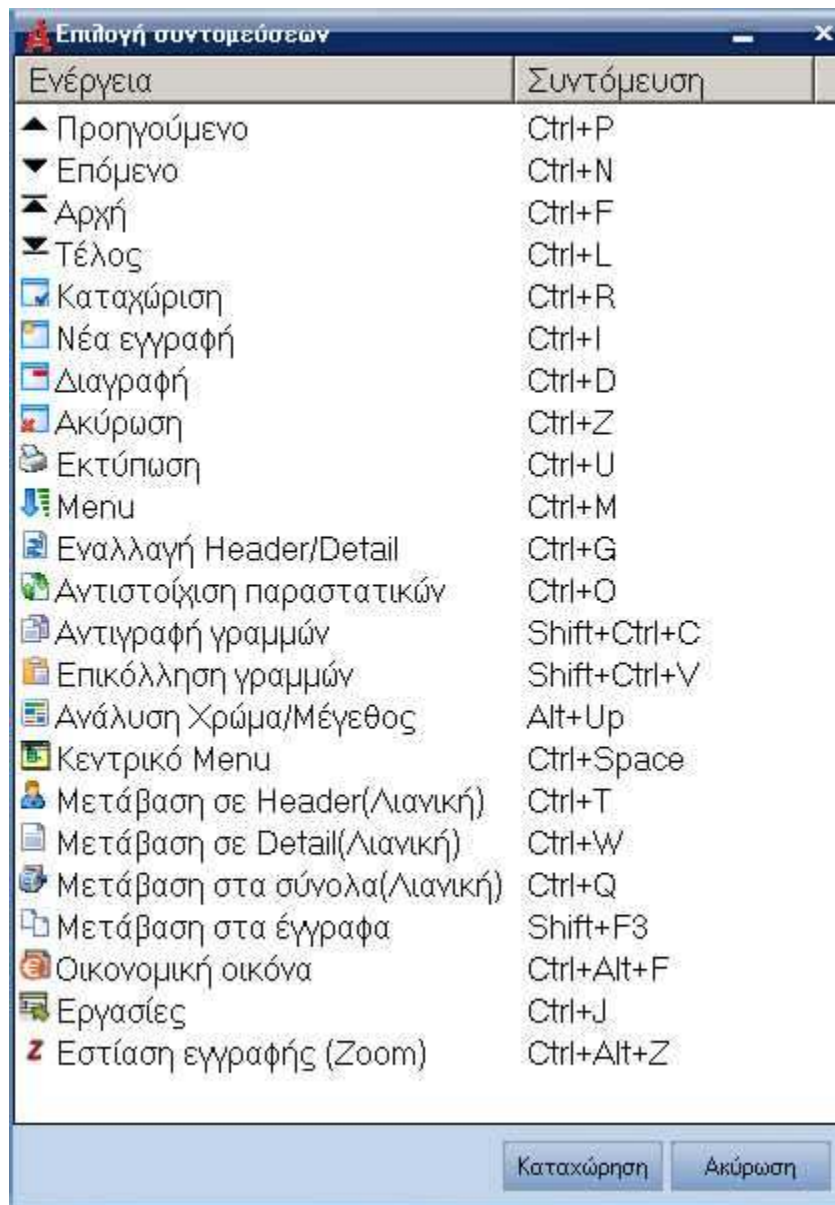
Επιλογή συντομεύσεων

| Ενέργεια | Συντόμευση |
|---|---|
| Προηγούμενο | Ctrl+P |
| Επόμενο | Ctrl+N |
| Αρχή | Ctrl+F |
| Τέλος | Ctrl+L |
| Καταχώριση | Ctrl+R |
| Νέα εγγραφή | Ctrl+I |
| Διαγραφή | Ctrl+D |
| Ακύρωση | Ctrl+Z |
| Εκτύπωση | Ctrl+U |
| Menu | Ctrl+M |
| Εναλλαγή Header/Detail | Ctrl+G |
| Αντιστοίχιση παραστατικών | Ctrl+O |
| Αντιγραφή γραμμών | Shift+Ctrl+C |
| Επικόλληση γραμμών | Shift+Ctrl+V |
| Ανάλυση Χρώμα/Μέγεθος | Alt+Up |
| Κεντρικό Menu | Ctrl+Space |
| Μετάβαση σε Header(Λιανική) | Ctrl+T |
| Μετάβαση σε Detail(Λιανική) | Ctrl+W |
| Μετάβαση στα σύνολα(Λιανική) | Ctrl+Q |
| Μετάβαση στα έγγραφα | Shift+F3 |
| Οικονομική οικόνα | Ctrl+Alt+F |
| Εργασίες | Ctrl+J |
| Εστίαση εγγραφής (Zoom) | Ctrl+Alt+Z |

Καταχώρηση Ακύρωση